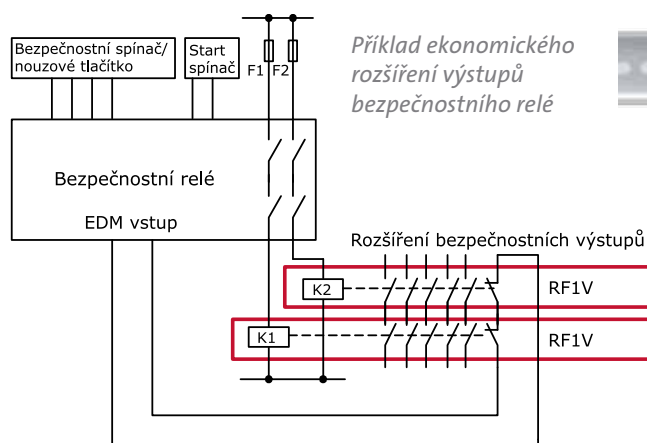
Bezpečnostní spínač/
nouzové tlačítko

Start
spínač

F1 F2

Příklad ekonomického rozšíření výstupů bezpečnostního relé

Bezpečnostní relé

EDM vstup

Rozšíření bezpečnostních výstupů

K2

RF1V

K1

RF1V